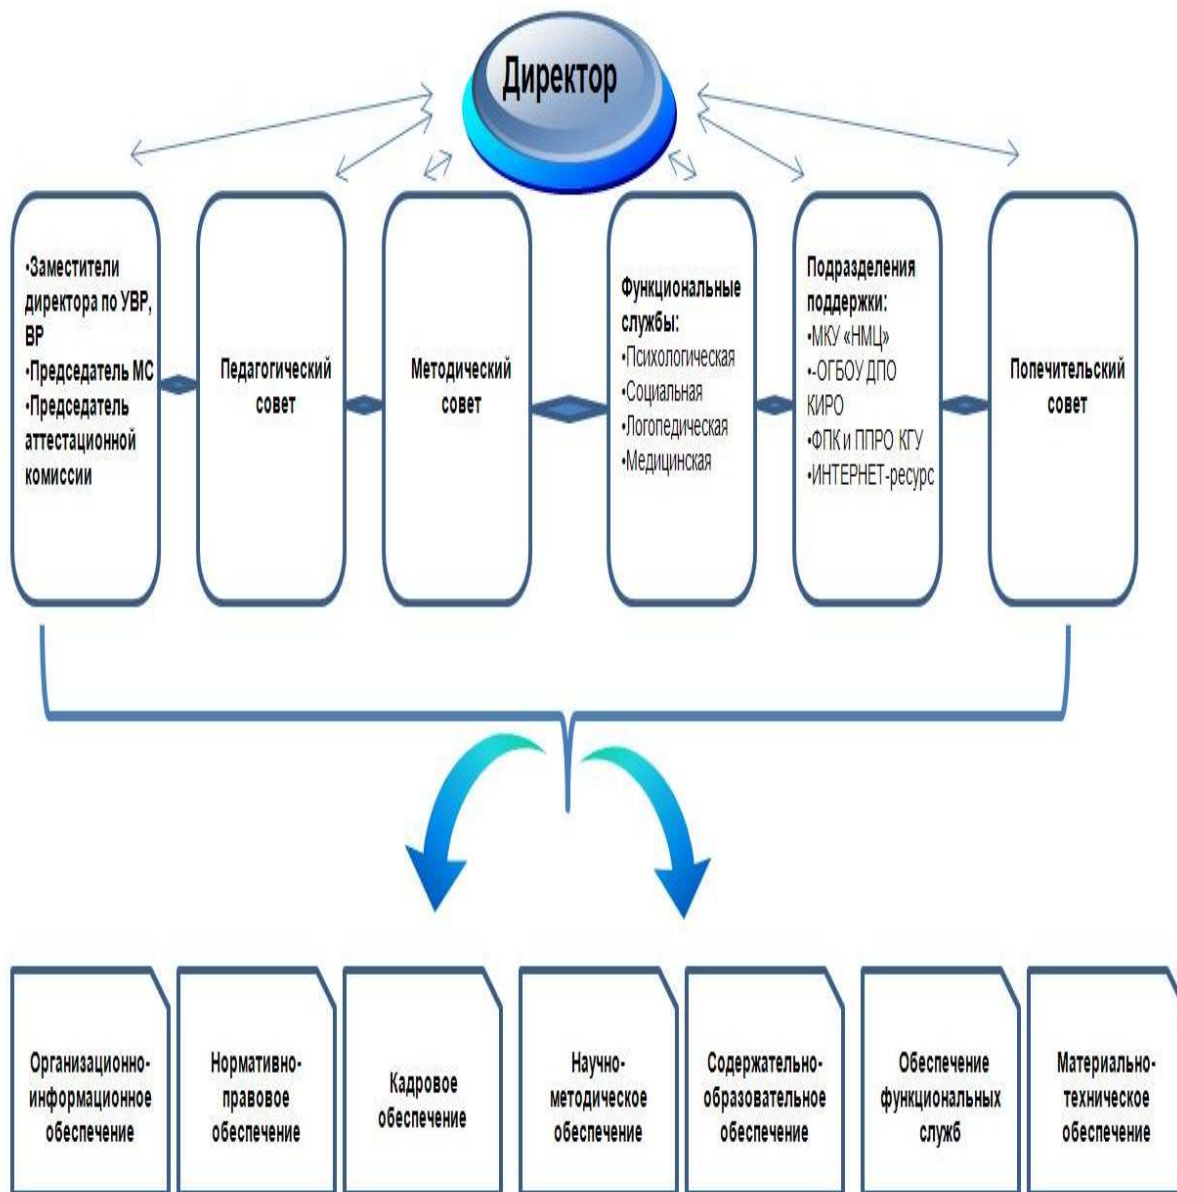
Директор

•Заместители директора по УВР, ВР
•Председатель МС
•Председатель аттестационной комиссии

Педагогический совет

Методический совет

Функциональные службы:
•Психологическая
•Социальная
•Логопедическая
•Медицинская

Подразделения поддержки:
•МКУ «НМЦ»
•-ОГБОУ ДПО КИРО
•ФПК и ППРО КГУ
•ИНТЕРНЕТ-ресурс

Попечительский совет

Организационно-информационное обеспечение

Нормативно-правовое обеспечение

Кадровое обеспечение

Научно-методическое обеспечение

Содержательно-образовательное обеспечение

Обеспечение функциональных служб

Материально-техническое обеспечение